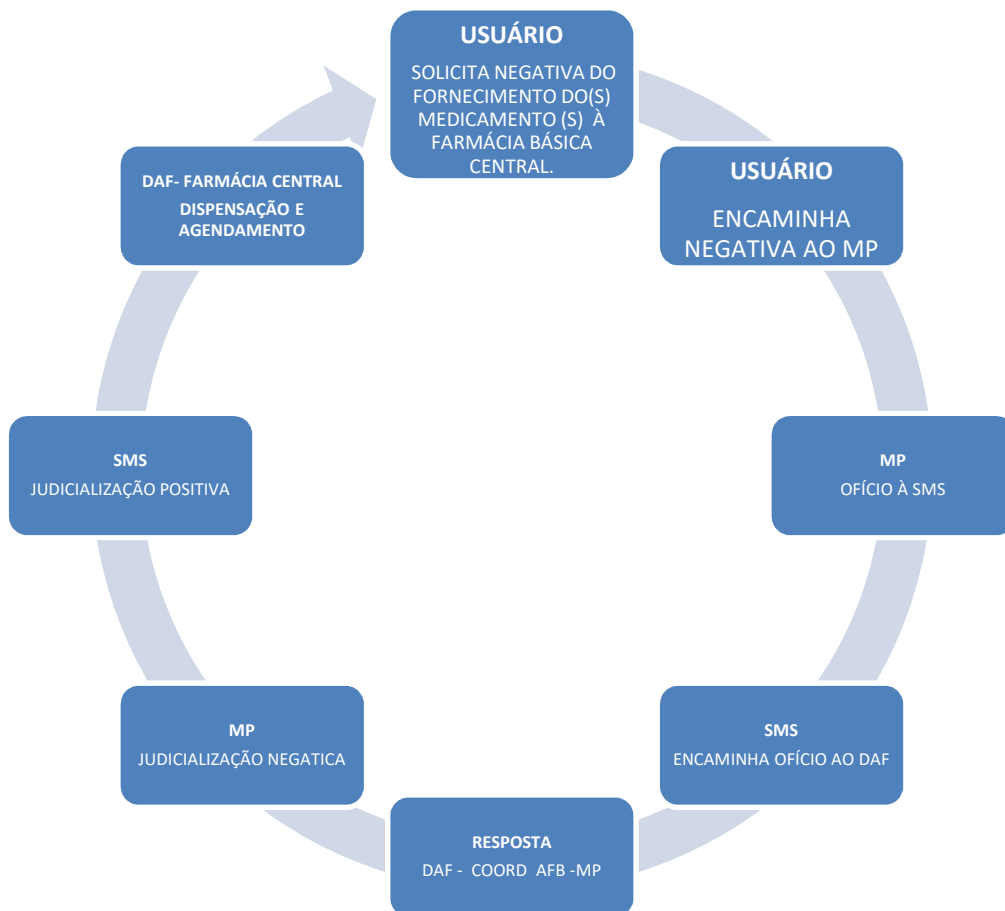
USUÁRIO
SOLICITA NEGATIVA DO FORNECIMENTO DO(S) MEDICAMENTO (S) À FARMÁCIA BÁSICA CENTRAL.

USUÁRIO
ENCAMINHA NEGATIVA AO MP

MP
OFÍCIO À SMS

SMS
ENCAMINHA OFÍCIO AO DAF

RESPOSTA
DAF - COORD AFB -MP

MP
JUDICIALIZAÇÃO NEGATICA

SMS
JUDICIALIZAÇÃO POSITIVA

DAF- FARMÁCIA CENTRAL
DISPENSAÇÃO E AGENDAMENTO